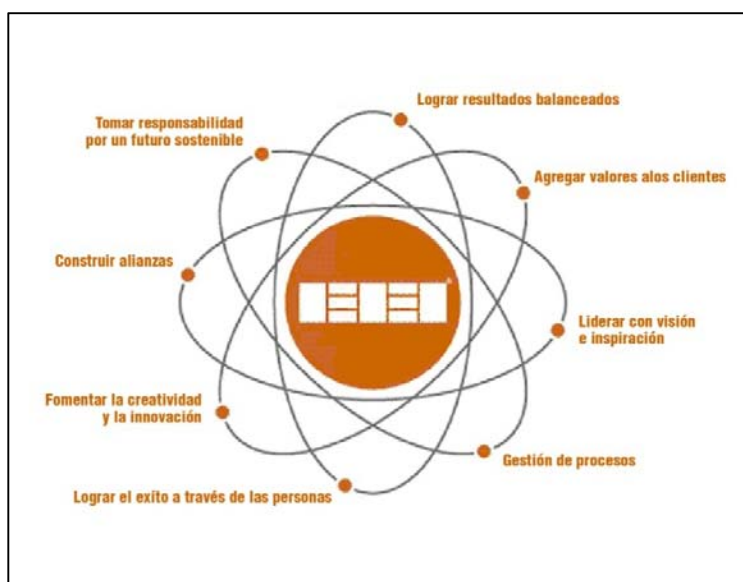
Lograr resultados balanceados

Tomar responsabilidad por un futuro sostenible

Agregar valores alos clientes

Construir alianzas

EFQM

Liderar con visión e inspiración

Fomentar la creatividad y la innovación

Gestión de procesos

Lograr el éxito a través de las personas